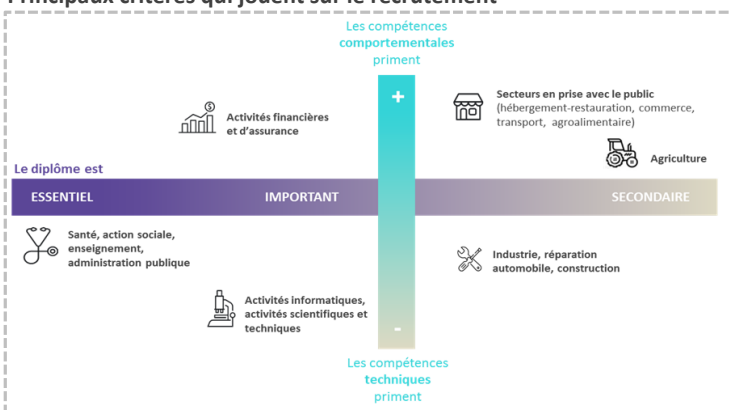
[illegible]

Les compétences comportementales priment

+

Activités financières et d'assurance

Secteurs en prise avec le public (hébergement-restauration, commerce, transport, agroalimentaire)

Agriculture

Le diplôme est

ESSENTIEL

IMPORTANT

SECONDAIRE

Santé, action sociale, enseignement, administration publique

Industrie, réparation automobile, construction

Activités informatiques, activités scientifiques et techniques

-

Les compétences techniques priment